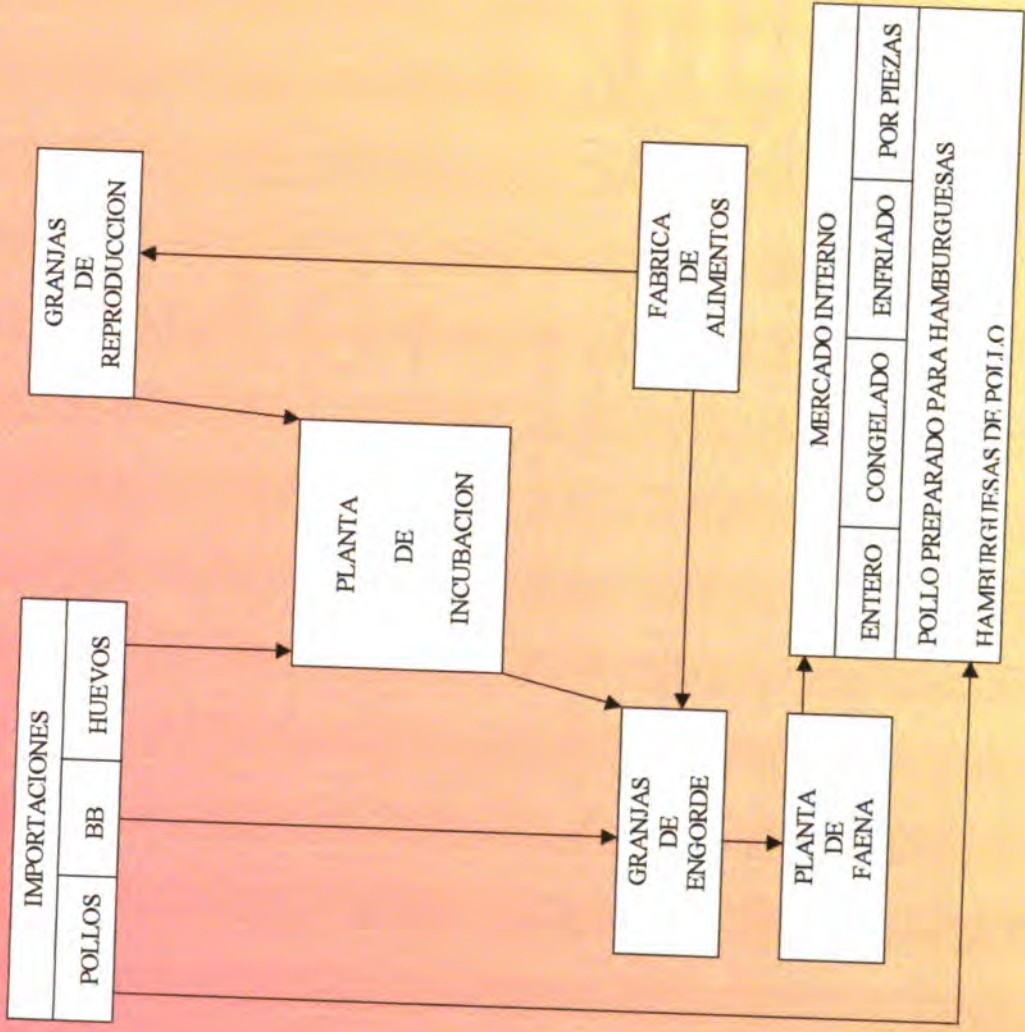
GRANJAS DE REPRODUCCION

FABRICA DE ALIMENTOS

MERCADO INTERNO

ENTERO

CONGELADO

ENFRIADO

POR PIEZAS

POLLO PREPARADO PARA HAMBURGUESAS

HAMBURGUESAS DE POLLO

PLANTA DE INCUBACION

IMPORTACIONES

HUEVOS

BB

POLLOS

GRANJAS DE ENGORDE

PLANTA DE FAENA